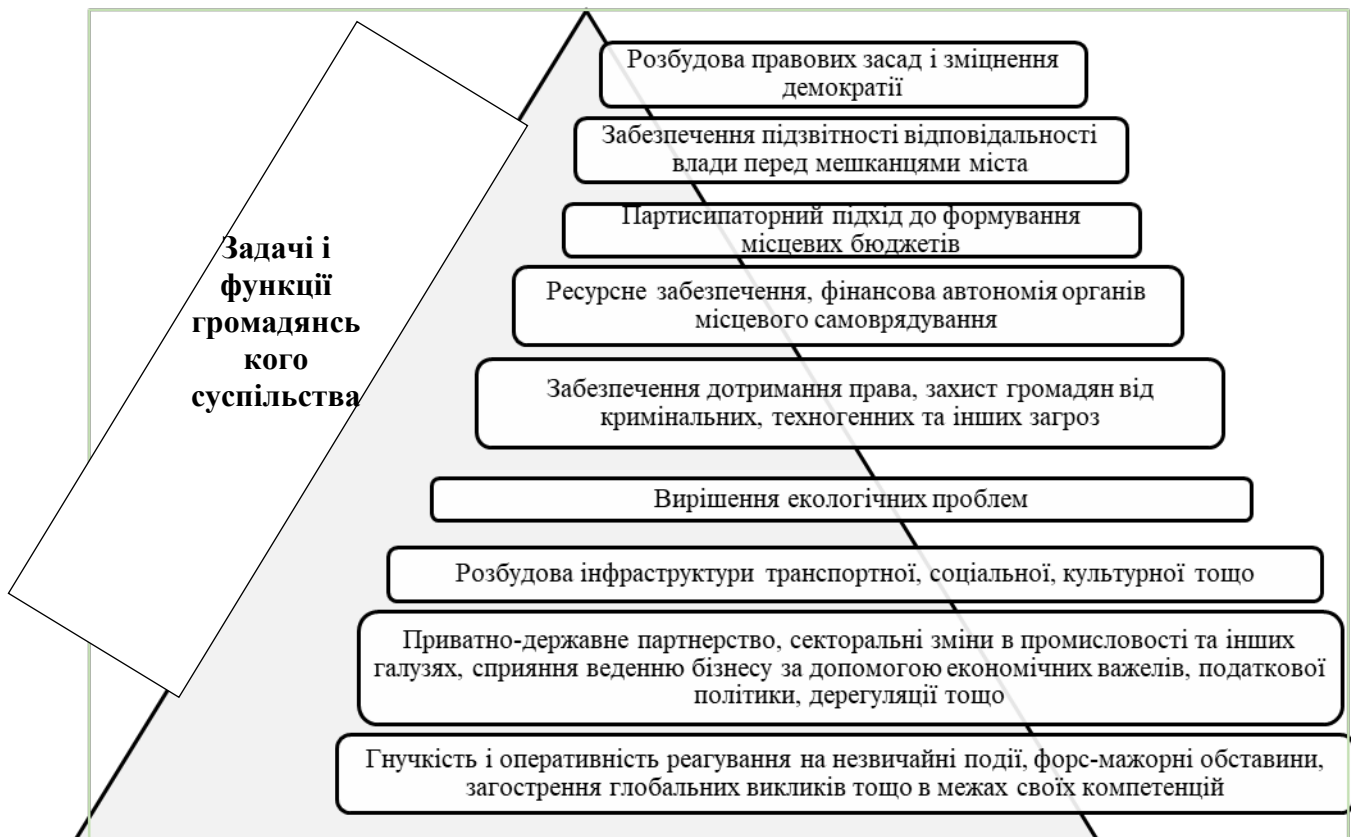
Задачі і функції громадянськ кого суспільства

Розбудова правових засад і зміцнення демократії

Забезпечення підзвітності відповідальності влади перед мешканцями міста

Партисипаторний підхід до формування місцевих бюджетів

Ресурсне забезпечення, фінансова автономія органів місцевого самоврядування

Забезпечення дотримання права, захист громадян від кримінальних, техногенних та інших загроз

Вирішення екологічних проблем

Розбудова інфраструктури транспортної, соціальної, культурної тощо

Приватно-державне партнерство, секторальні зміни в промисловості та інших галузях, сприяння веденню бізнесу за допомогою економічних важелів, податкової політики, дерегуляції тощо

Гнучкість і оперативність реагування на незвичайні події, форс-мажорні обставини, загострення глобальних викликів тощо в межах своїх компетенцій